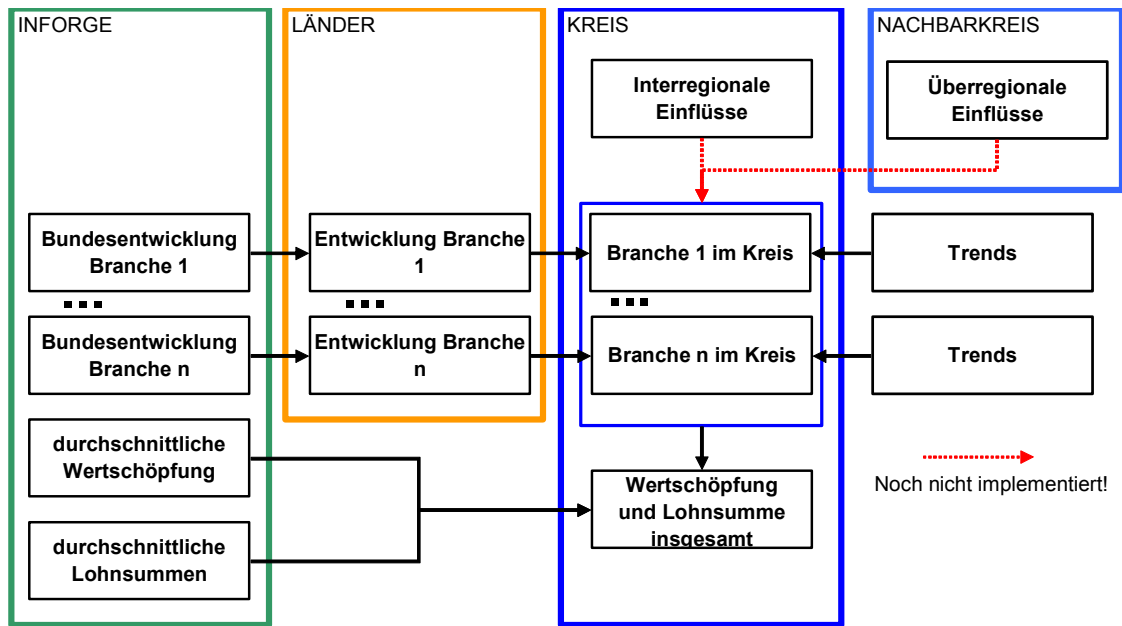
INFORGE

Bundesentwicklung Branche 1

...

Bundesentwicklung Branche n

durchschnittliche Wertschöpfung

durchschnittliche Lohnsummen

LÄNDER

Entwicklung Branche 1

...

Entwicklung Branche n

KREIS

Interregionale Einflüsse

Branche 1 im Kreis

...

Branche n im Kreis

Wertschöpfung und Lohnsumme insgesamt

NACHBARKREIS

Überregionale Einflüsse

Trends

Trends

Noch nicht implementiert!